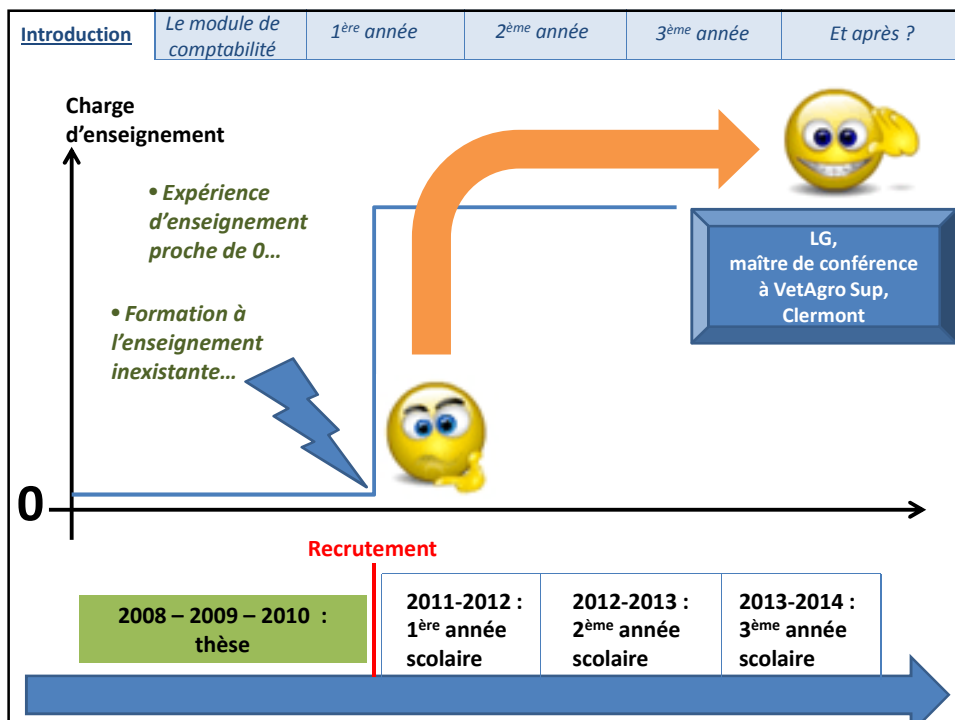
| Introduction | Le module de comptabilité | 1$^{ère}$ année | 2$^{ème}$ année | 3$^{ème}$ année | Et après ? |
|---|---|---|---|---|---|

Charge d'enseignement

• Expérience d'enseignement proche de 0…

• Formation à l'enseignement inexistante…

LG, maître de conférence à VetAgro Sup, Clermont

0

Recrutement

2008 – 2009 – 2010 : thèse

2011-2012 : 1$^{ère}$ année scolaire

2012-2013 : 2$^{ème}$ année scolaire

2013-2014 : 3$^{ème}$ année scolaire